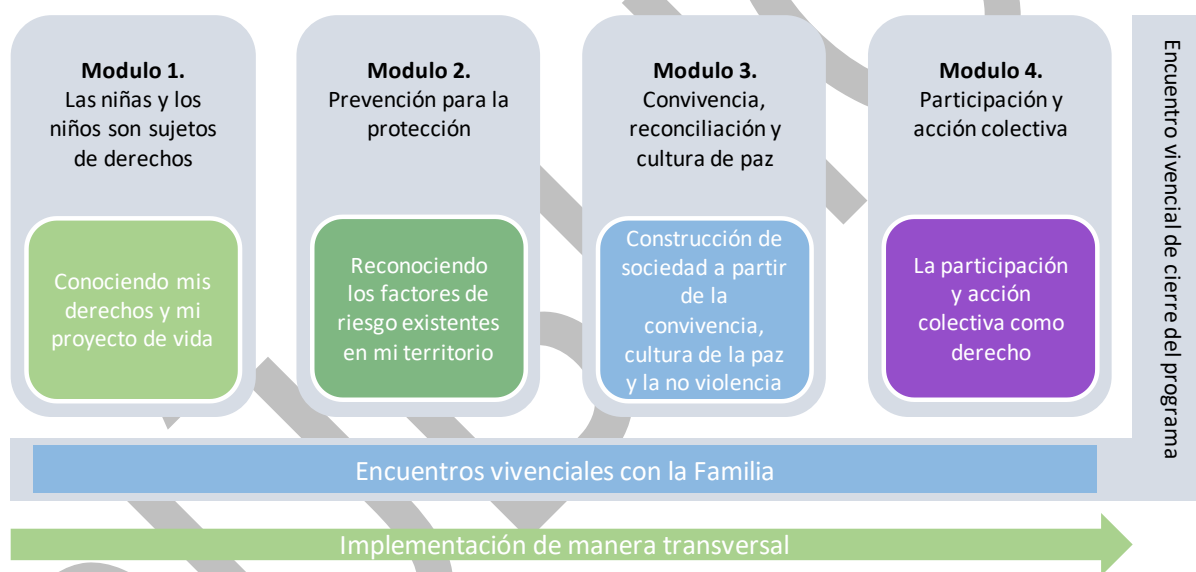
**Modulo 1.**
Las niñas y los niños son sujetos de derechos

Conociendo mis derechos y mi proyecto de vida

**Modulo 2.**
Prevención para la protección

Reconociendo los factores de riesgo existentes en mi territorio

**Modulo 3.**
Convivencia, reconciliación y cultura de paz

Construcción de sociedad a partir de la convivencia, cultura de la paz y la no violencia

**Modulo 4.**
Participación y acción colectiva

La participación y acción colectiva como derecho

Encuentro vivencial de cierre del programa

Encuentros vivenciales con la Familia

Implementación de manera transversal